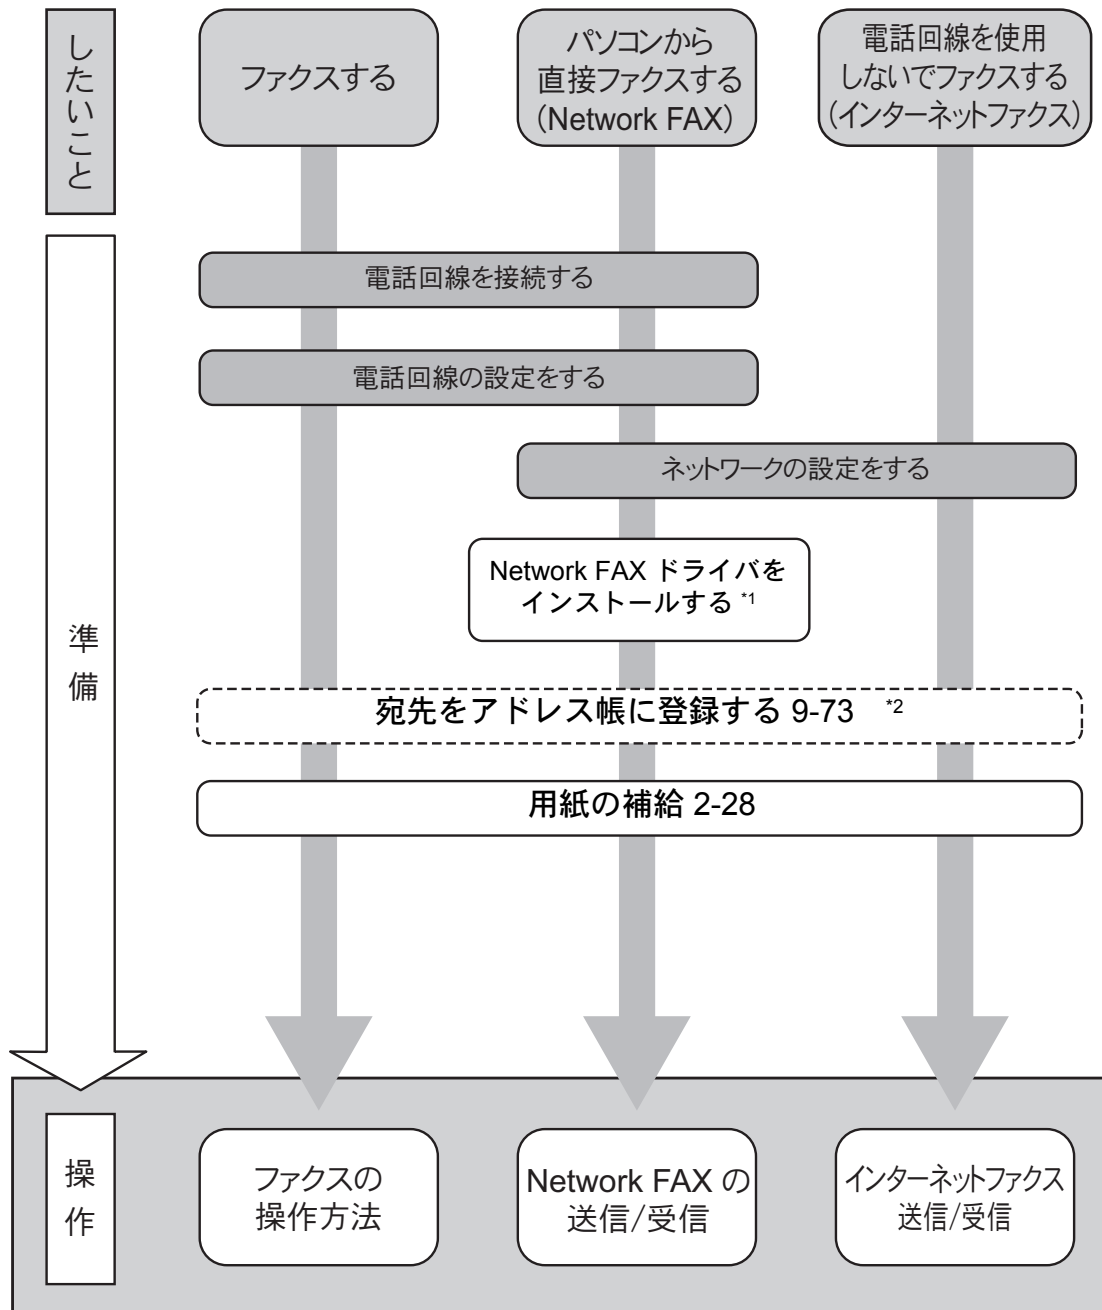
したいこと

ファクスする

パソコンから直接ファクスする（Network FAX）

電話回線を使用しないでファクスする（インターネットファクス）

準備

電話回線を接続する

電話回線の設定をする

ネットワークの設定をする

Network FAX ドライバをインストールする *1

宛先をアドレス帳に登録する 9-73 *2

用紙の補給 2-28

操作

ファクスの操作方法

Network FAX の送信/受信

インターネットファクス送信/受信